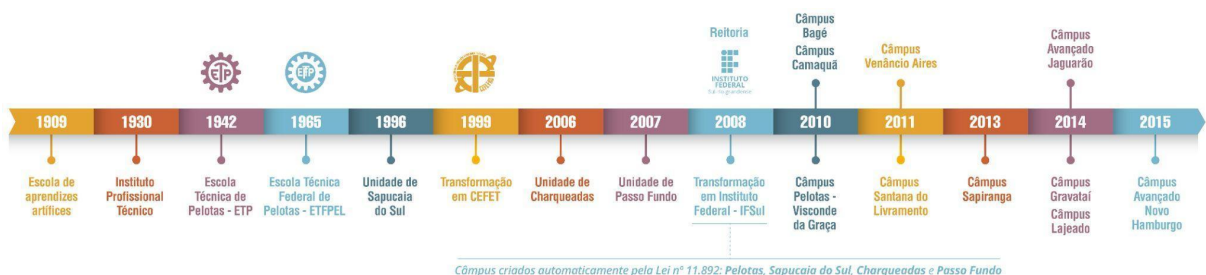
Reitoria

Câmpus Bagé
Câmpus Camaquã

Câmpus Venâncio Aires

Câmpus Avançado Jaguarão

ETP

ETP

INSTITUTO FEDERAL
Sul-rio-grandense

| 1909 | 1930 | 1942 | 1965 | 1996 | 1999 | 2006 | 2007 | 2008 | 2010 | 2011 | 2013 | 2014 | 2015 |
|---|---|---|---|---|---|---|---|---|---|---|---|---|---|
| Escola de aprendizes artífices | Instituto Profissional Técnico | Escola Técnica de Pelotas - ETP | Escola Técnica Federal de Pelotas - ETFPEL | Unidade de Sapucaia do Sul | Transformação em CEFET | Unidade de Charqueadas | Unidade de Passo Fundo | Transformação em Instituto Federal - IFSul | Câmpus Pelotas - Visconde da Graça | Câmpus Santana do Livramento | Câmpus Sapiranga | Câmpus Gravataí Câmpus Lajeado | Câmpus Avançado Novo Hamburgo |

Câmpus criados automaticamente pela Lei nº 11.892: Pelotas, Sapucaia do Sul, Charqueadas e Passo Fundo